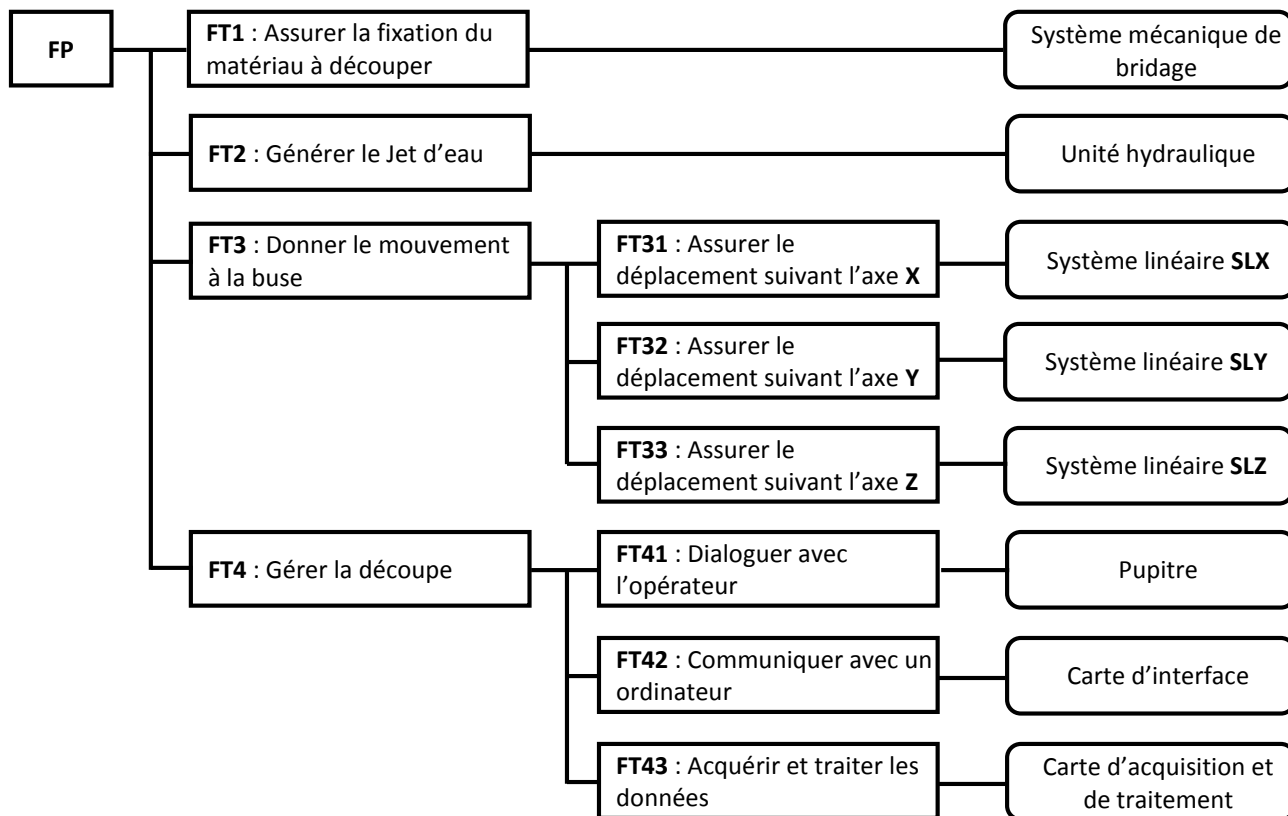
FP

FT1 : Assurer la fixation du matériau à découper

Système mécanique de bridage

FT2 : Générer le Jet d’eau

Unité hydraulique

FT3 : Donner le mouvement à la buse

FT31 : Assurer le déplacement suivant l’axe X

Système linéaire SLX

FT32 : Assurer le déplacement suivant l’axe Y

Système linéaire SLY

FT33 : Assurer le déplacement suivant l’axe Z

Système linéaire SLZ

FT4 : Gérer la découpe

FT41 : Dialoguer avec l’opérateur

Pupitre

FT42 : Communiquer avec un ordinateur

Carte d’interface

FT43 : Acquérir et traiter les données

Carte d’acquisition et de traitement